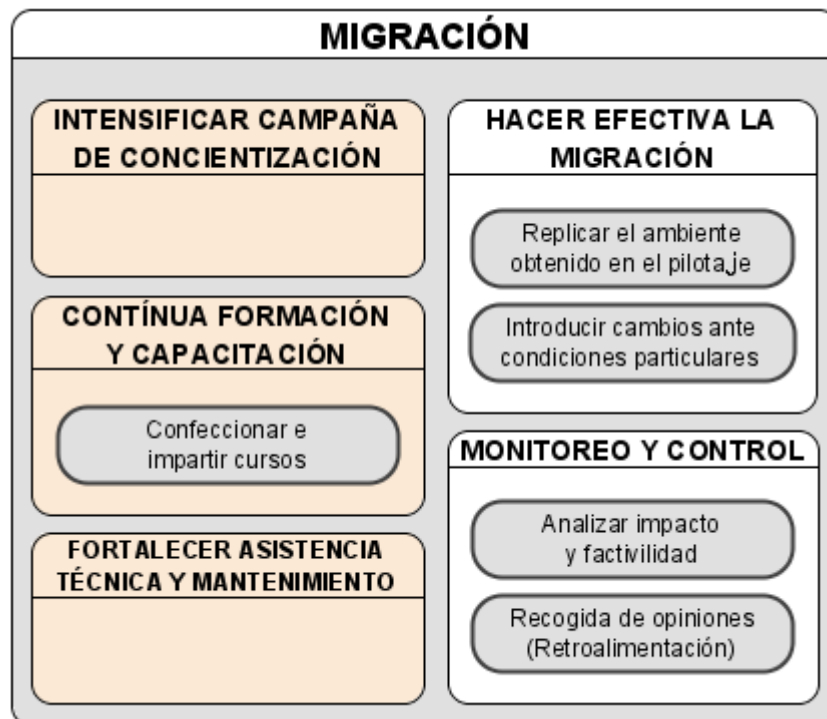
MIGRACIÓN

INTENSIFICAR CAMPAÑA DE CONCIENTIZACIÓN

CONTÍNUA FORMACIÓN Y CAPACITACIÓN

Confeccionar e impartir cursos

FORTALECER ASISTENCIA TÉCNICA Y MANTENIMIENTO

HACER EFECTIVA LA MIGRACIÓN

Replicar el ambiente obtenido en el pilotaje

Introducir cambios ante condiciones particulares

MONITOREO Y CONTROL

Analizar impacto y factivilidad

Recogida de opiniones (Retroalimentación)